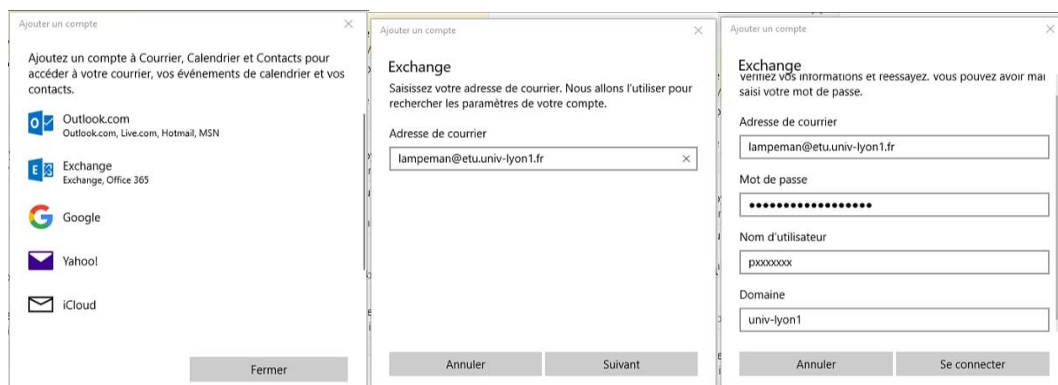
Ajouter un compte

Ajoutez un compte à Courrier, Calendrier et Contacts pour accéder à votre courrier, vos événements de calendrier et vos contacts.

Outlook.com
Outlook.com, Live.com, Hotmail, MSN

Exchange
Exchange, Office 365

Google

Yahoo!

iCloud

Fermer

Ajouter un compte

Exchange

Saisissez votre adresse de courrier. Nous allons l'utiliser pour rechercher les paramètres de votre compte.

Adresse de courrier

lampeman@etu.univ-lyon1.fr

Annuler

Suivant

Ajouter un compte

Exchange

vérifiez vos informations et réessayez. vous pouvez avoir mal saisi votre mot de passe.

Adresse de courrier

lampeman@etu.univ-lyon1.fr

Mot de passe

••••••••••••••••••

Nom d'utilisateur

pxxxxxxx

Domaine

univ-lyon1

Annuler

Se connecter